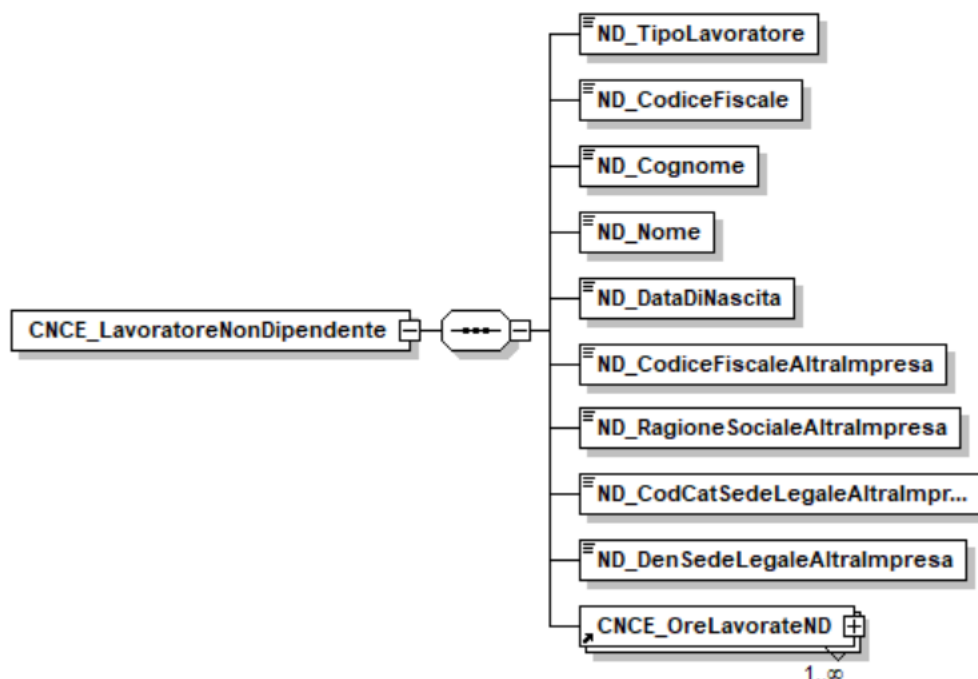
CNCE_LavoratoreNonDipendente

ND_TipoLavoratore

ND_CodiceFiscale

ND_Cognome

ND_Nome

ND_DataDiNascita

ND_CodiceFiscaleAltraImpresa

ND_RagioneSocialeAltraImpresa

ND_CodCatSedeLegaleAltraImpr...

ND_DenSedeLegaleAltraImpresa

CNCE_OreLavorateND

1..∞